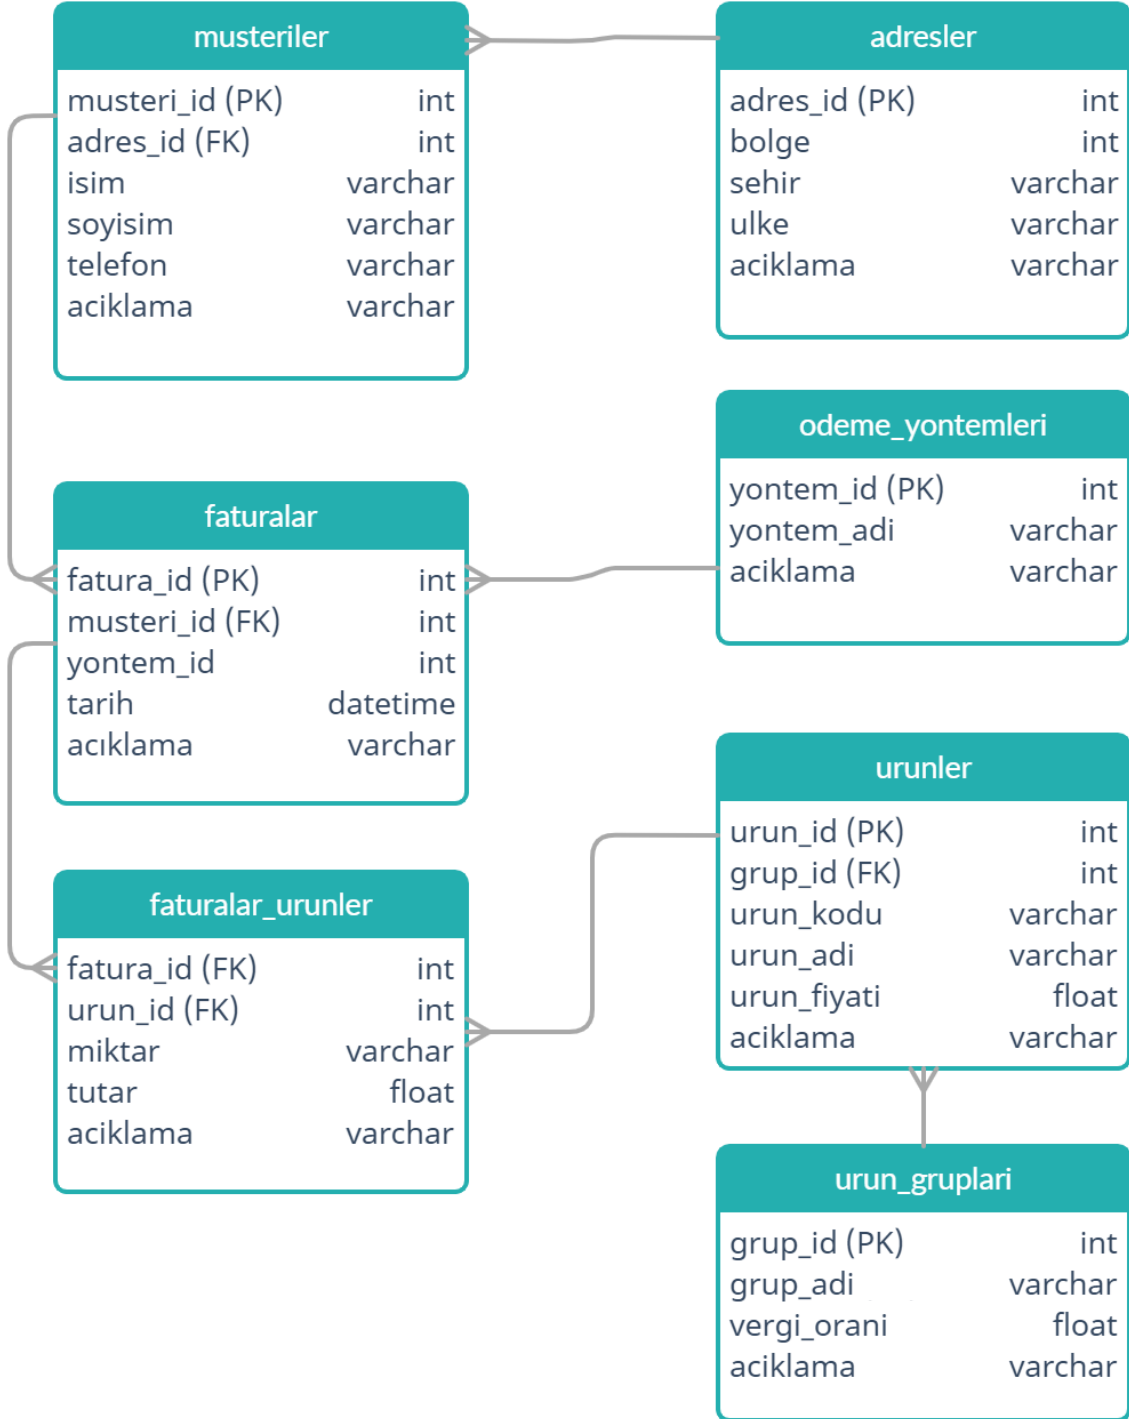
musteriler

| | |
|---|---|
| musteri_id (PK) | int |
| adres_id (FK) | int |
| isim | varchar |
| soyisim | varchar |
| telefon | varchar |
| aciklama | varchar |

adresler

| | |
|---|---|
| adres_id (PK) | int |
| bolge | int |
| sehir | varchar |
| ulke | varchar |
| aciklama | varchar |

odeme_yontemleri

| | |
|---|---|
| yontem_id (PK) | int |
| yontem_adi | varchar |
| aciklama | varchar |

faturalar

| | |
|---|---|
| fatura_id (PK) | int |
| musteri_id (FK) | int |
| yontem_id | int |
| tarih | datetime |
| acıklama | varchar |

urunler

| | |
|---|---|
| urun_id (PK) | int |
| grup_id (FK) | int |
| urun_kodu | varchar |
| urun_adi | varchar |
| urun_fiyati | float |
| aciklama | varchar |

faturalar_urunler

| | |
|---|---|
| fatura_id (FK) | int |
| urun_id (FK) | int |
| miktar | varchar |
| tutar | float |
| aciklama | varchar |

urun_gruplari

| | |
|---|---|
| grup_id (PK) | int |
| grup_adi | varchar |
| vergi_orani | float |
| aciklama | varchar |